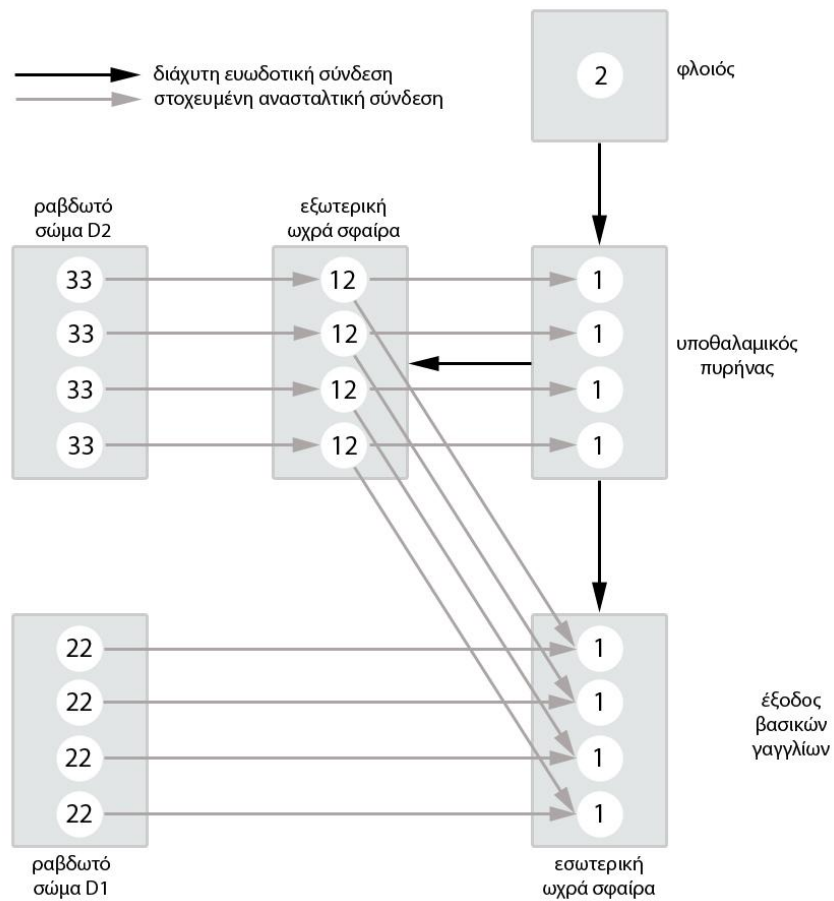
διάχυτη ευωδοτική σύνδεση
στοχευμένη ανασταλτική σύνδεση

2

φλοιός

ραβδωτό σώμα D2

εξωτερική ωχρά σφαίρα

33
33
33
33

12
12
12
12

1
1
1
1

υποθαλαμικός πυρήνας

22
22
22
22

1
1
1
1

έξοδος βασικών γαγγλίων

ραβδωτό σώμα D1

εσωτερική ωχρά σφαίρα